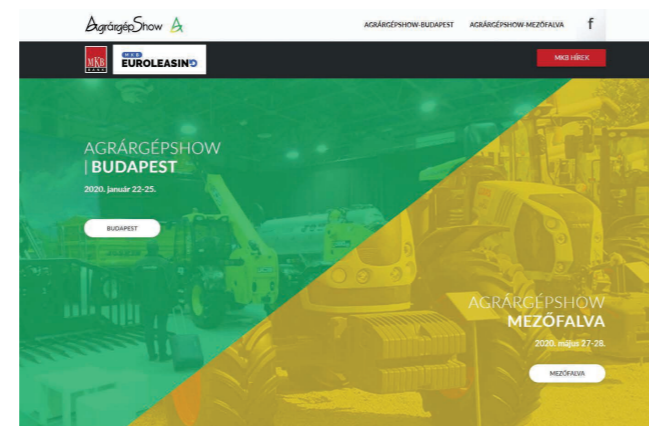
AgrárgépShow

AGRÁRGÉPSHOW-BUDAPEST AGRÁRGÉPSHOW-MEZŐFALVA f

MKB

MKB EUROLEASING

MKB HÍREK

AGRÁRGÉPSHOW | BUDAPEST

2020. január 22-25.

BUDAPEST

AGRÁRGÉPSHOW MEZŐFALVA

2020. május 27-28.

MEZŐFALVA